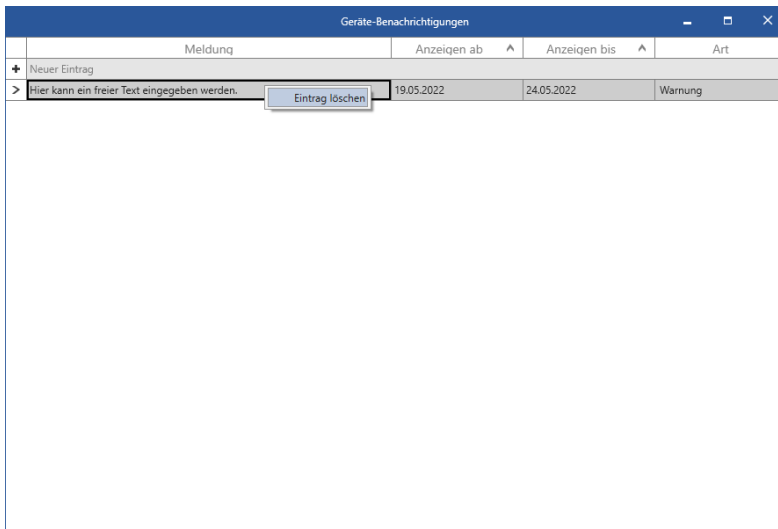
Geräte-Benachrichtigungen

| | Meldung | Anzeigen ab | Anzeigen bis | Art |
|---|---|---|---|---|
| + | Neuer Eintrag | | | |
| > | Hier kann ein freier Text eingegeben werden. | 19.05.2022 | 24.05.2022 | Warnung |

Eintrag löschen